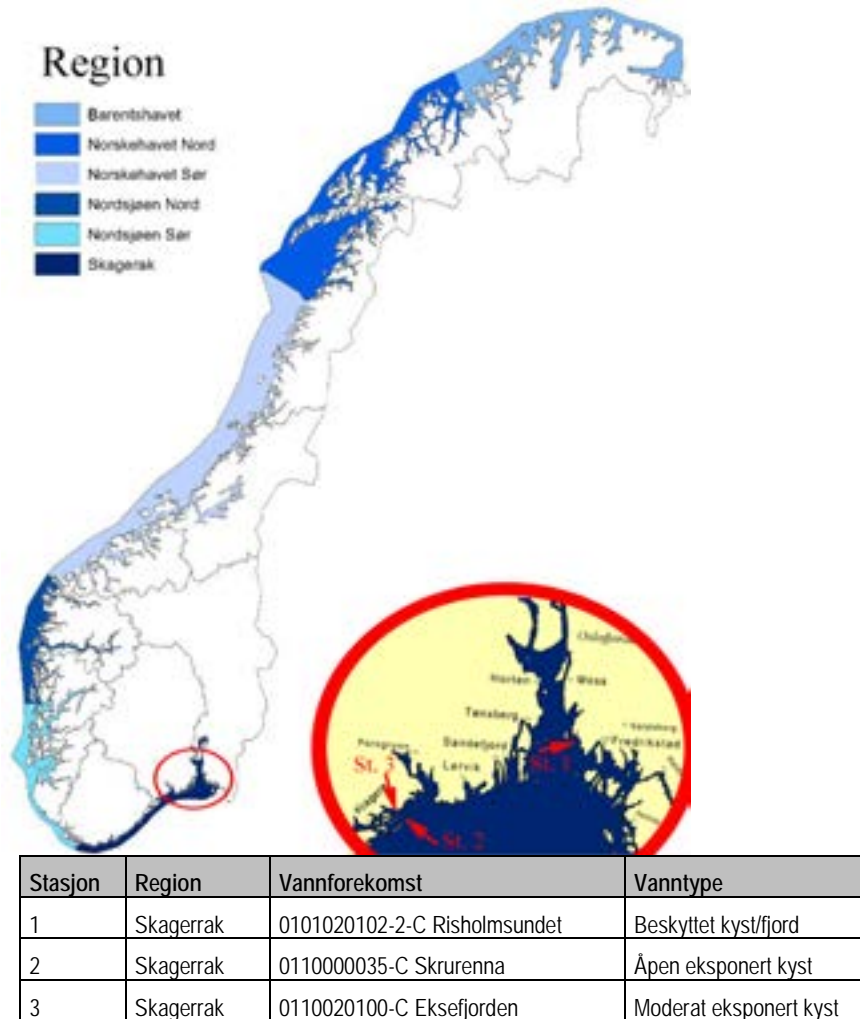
Region

Barentshavet
Norskehavet Nord
Norskehavet Sør
Nordsjøen Nord
Nordsjøen Sør
Skagerrak

Oslofjorden
Horten
Moss
Tønsberg
Porsgrunn
Sandefjord
Sarpsborg
Fredrikstad
Larvik
St. 3
St. 1
St. 2
Kragerø

| Stasjon | Region | Vannforekomst | Vanntype |
|---|---|---|---|
| 1 | Skagerrak | 0101020102-2-C Risholmsundet | Beskyttet kyst/fjord |
| 2 | Skagerrak | 0110000035-C Skrurenna | Åpen eksponert kyst |
| 3 | Skagerrak | 0110020100-C Eksefjorden | Moderat eksponert kyst |